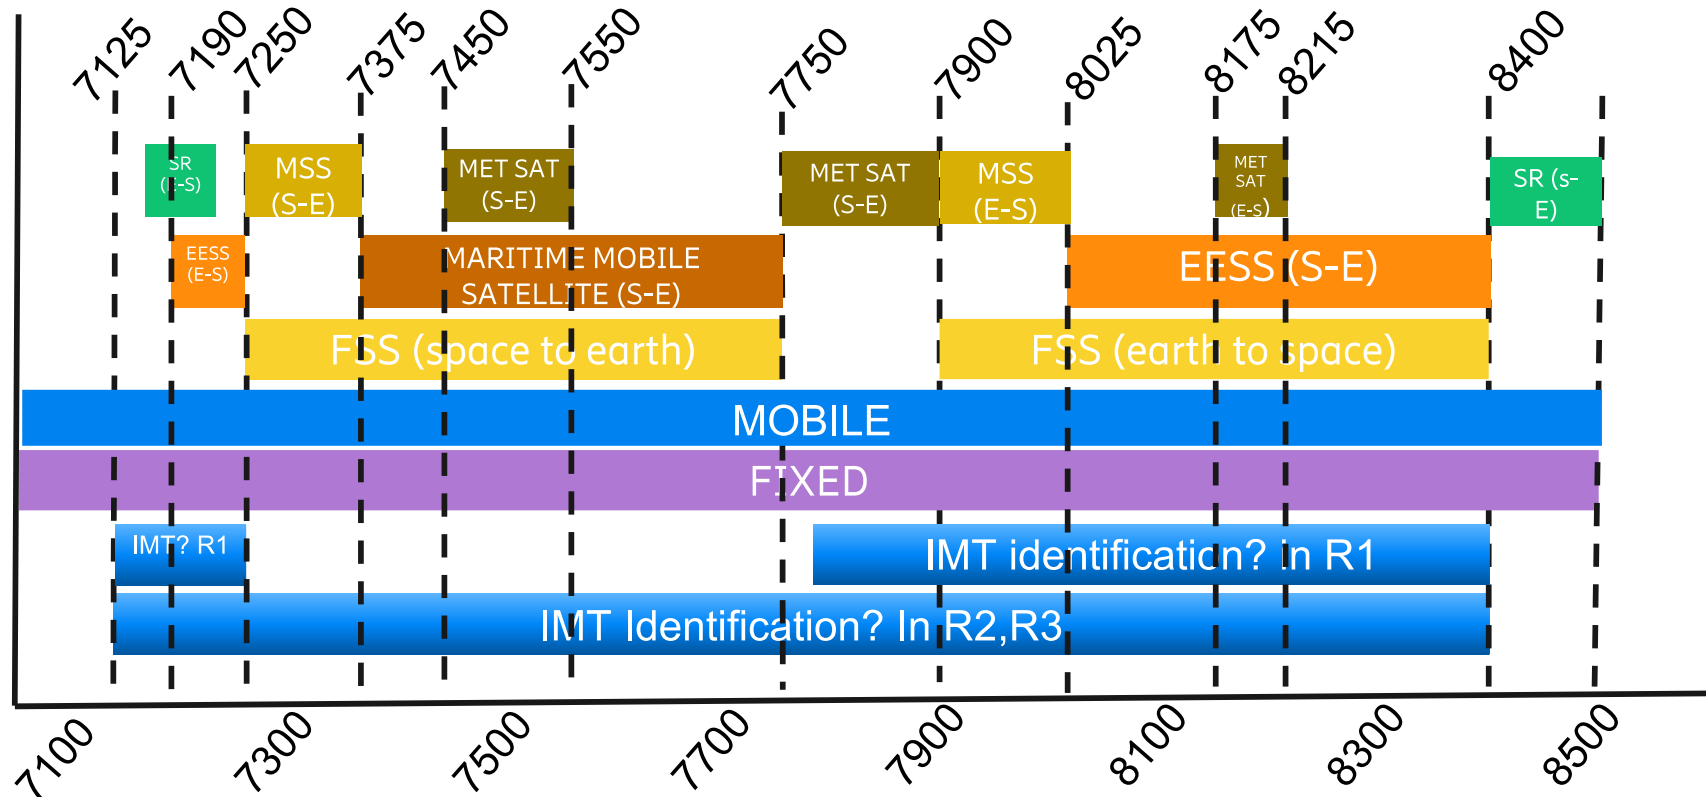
7125 7190 7250 7375 7450 7550 7750 7900 8025 8175 8215 8400

SR (E-S)

MSS (S-E)

MET SAT (S-E)

MET SAT (S-E)

MSS (E-S)

MET SAT (E-S)

SR (s-E)

EESS (E-S)

MARITIME MOBILE SATELLITE (S-E)

EESS (S-E)

FSS (space to earth)

FSS (earth to space)

MOBILE

FIXED

IMT? R1

IMT identification? in R1

IMT Identification? In R2,R3

7100 7300 7500 7700 7900 8100 8300 8500